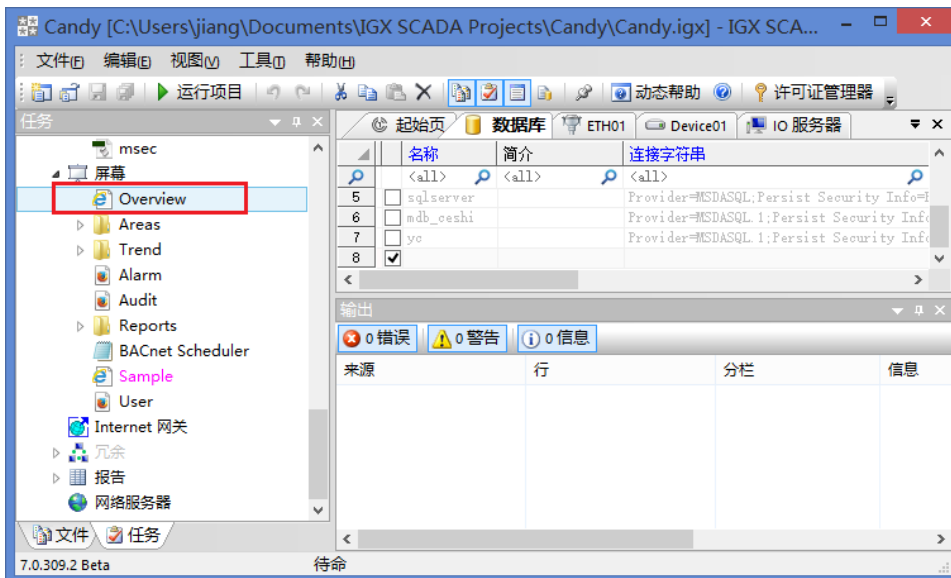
Candy [C:\Users\jiang\Documents\IGX SCADA Projects\Candy\Candy.igx] - IGX SCA...

文件(F) 编辑(E) 视图(V) 工具(T) 帮助(H)

运行项目 动态帮助 许可证管理器

任务

msec
屏幕
Overview
Areas
Trend
Alarm
Audit
Reports
BACnet Scheduler
Sample
User
Internet 网关
冗余
报告
网络服务器

文件 任务

起始页 数据库 ETH01 Device01 IO 服务器

| | | 名称 | 简介 | 连接字符串 |
|---|---|---|---|---|
| | | <all> | <all> | <all> |
| 5 | | sqlserver | | Provider=MSDASQL;Persist Security Info=F |
| 6 | | mdb_ceshi | | Provider=MSDASQL.1;Persist Security Info |
| 7 | | yc | | Provider=MSDASQL.1;Persist Security Info |
| 8 | ✓ | | | |

输出

0 错误 0 警告 0 信息

| 来源 | 行 | 分栏 | 信息 |
|---|---|---|---|

7.0.309.2 Beta 待命